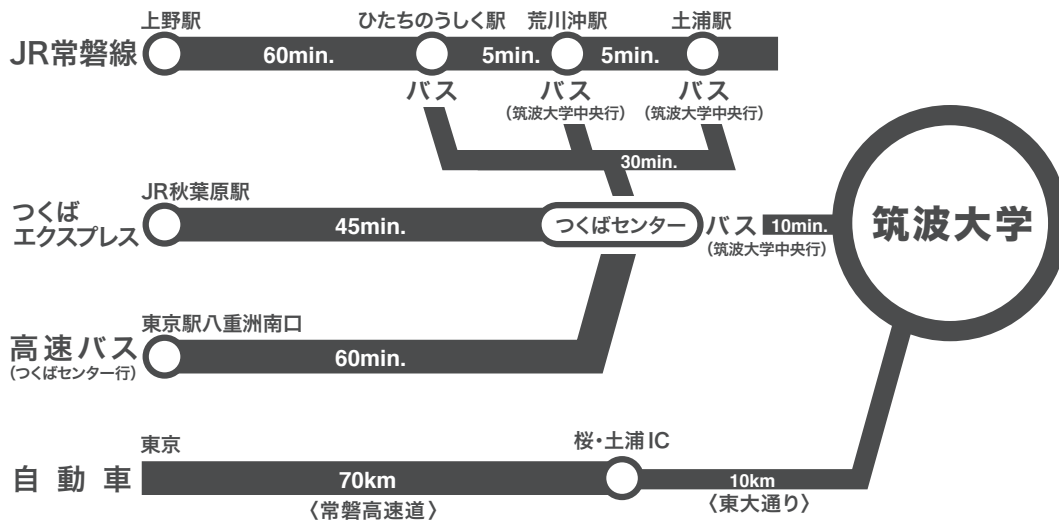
JR常磐線

上野駅

60min.

ひたちのうしく駅

5min.

荒川沖駅

5min.

土浦駅

バス

バス
(筑波大学中央行)

バス
(筑波大学中央行)

30min.

つくば
エクスプレス

JR秋葉原駅

45min.

つくばセンター

バス

10min.

(筑波大学中央行)

筑波大学

高速バス
(つくばセンター行)

東京駅八重洲南口

60min.

自動車

東京

70km
〈常磐高速道〉

桜・土浦IC

10km
〈東大通り〉